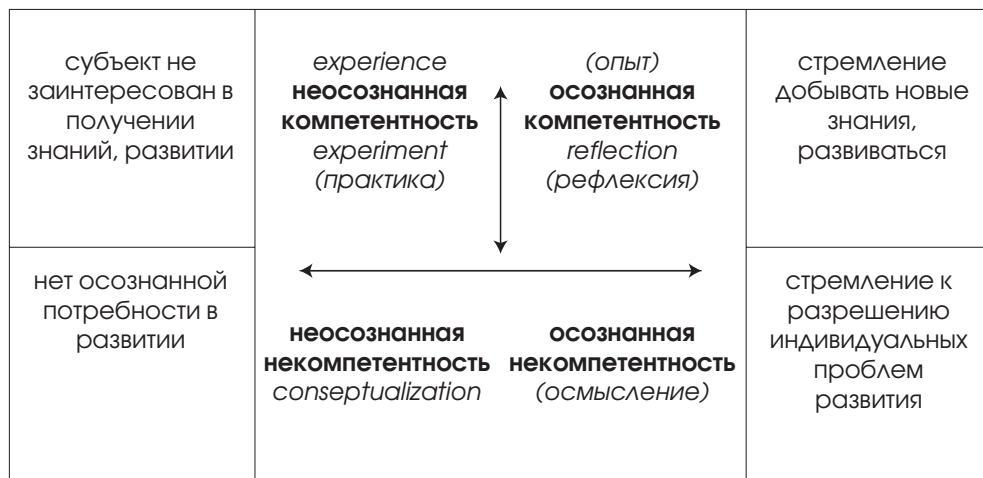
субъект не заинтересован в получении знаний, развитии

experience
**неосознанная компетентность**
experiment
(практика)

(опыт)
**осознанная компетентность**
reflection
(рефлексия)

стремление добывать новые знания, развиваться

нет осознанной потребности в развитии

**неосознанная некомпетентность**
conseptualization

**осознанная некомпетентность**
(осмысление)

стремление к разрешению индивидуальных проблем развития